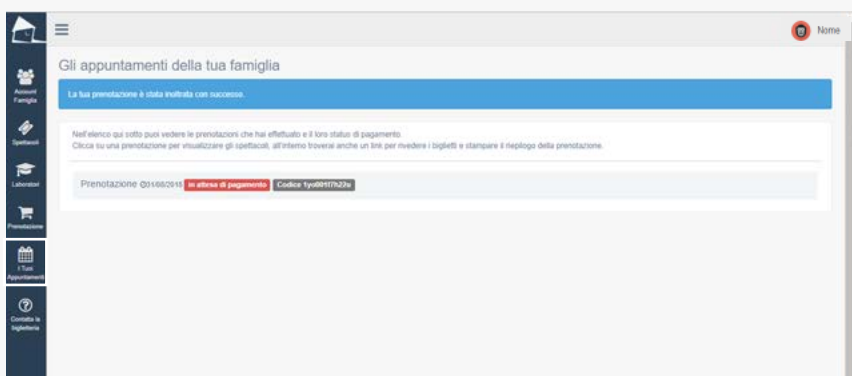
Nome

Account Famiglia

Spettacoli

Laboratori

Prenotazione

I Tuoi Appuntamenti

Contatta la biglietteria

Gli appuntamenti della tua famiglia

La tua prenotazione è stata inoltrata con successo.

Nell'elenco qui sotto puoi vedere le prenotazioni che hai effettuato e il loro status di pagamento.
Clicca su una prenotazione per visualizzare gli spettacoli, all'interno troverai anche un link per rivedere i biglietti e stampare il riepilogo della prenotazione.

Prenotazione 01/08/2018 in attesa di pagamento Codice 1yo00117h22a